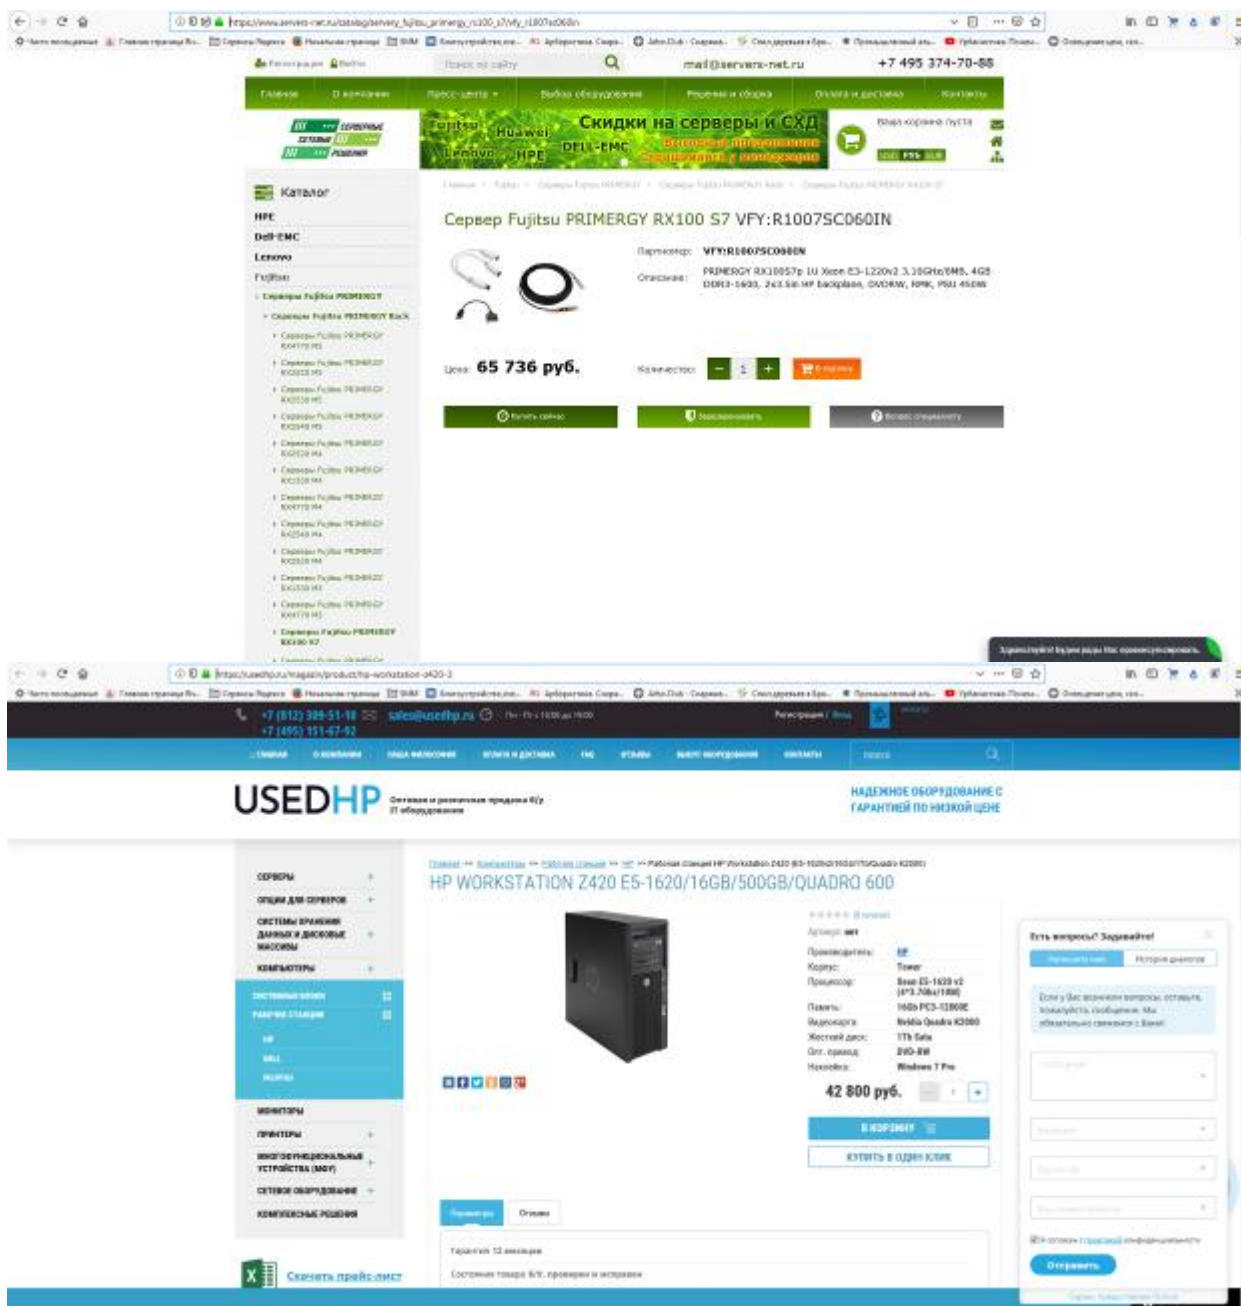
mail@servers-net.ru
+7 495 374-70-88

Главная
О компании
Пресс-центр
Выбор оборудования
Решения и сборка
Оплата и доставка
Контакты

Скидки на серверы и СХД
Fujitsu
Huawei
Lenovo
HPE
DELL-EMC

Ваша корзина пуста

Каталог
HPE
Dell-EMC
Lenovo
Fujitsu

Сервер Fujitsu PRIMERGY RX100 S7 VFY:R1007SC060IN

Партномер: VFY:R1007SC060IN
Описание: PRIMERGY RX100S7p 1U Xeon E3-1220v2 3.10GHz/8MB, 4GB DDR3-1600, 2x3.5in HP backplane, DVDRW, RMK, PSU 450W

Цена: 65 736 руб.

Количество: 1

USEDHP
НАДЕЖНОЕ ОБОРУДОВАНИЕ С ГАРАНТИЕЙ ПО НИЗКОЙ ЦЕНЕ

HP WORKSTATION Z420 E5-1620/16GB/500GB/QUADRO 600

СЕРВЕРЫ
ОПЦИИ ДЛЯ СЕРВЕРОВ
СИСТЕМЫ ХРАНЕНИЯ ДАННЫХ И ДИСКОВЫЕ МАССИВЫ
КОМПЬЮТЕРЫ
СИСТЕМНЫЕ БЛОКИ
РАБОЧИЕ СТАНЦИИ
HP
DELL
FUJITSU
МОНИТОРЫ
ПРИНТЕРЫ
МНОГОФУНКЦИОНАЛЬНЫЕ УСТРОЙСТВА (МФУ)
СЕТЕВОЕ ОБОРУДОВАНИЕ
КОМПЛЕКСНЫЕ РЕШЕНИЯ

Производитель: HP
Корпус: Tower
Процессор: Xeon E5-1620 v2
Память: 16Gb PC3-12800E
Видеокарта: Nvidia Quadro K2000
Жесткий диск: 1Tb Sata
Опт. привод: DVD-RW
Накопитель: Windows 7 Pro

42 800 руб.
В КОРЗИНУ
КУПИТЬ В ОДИН КЛИК

Есть вопросы? Задавайте!
Отправить

Скачать прайс-лист